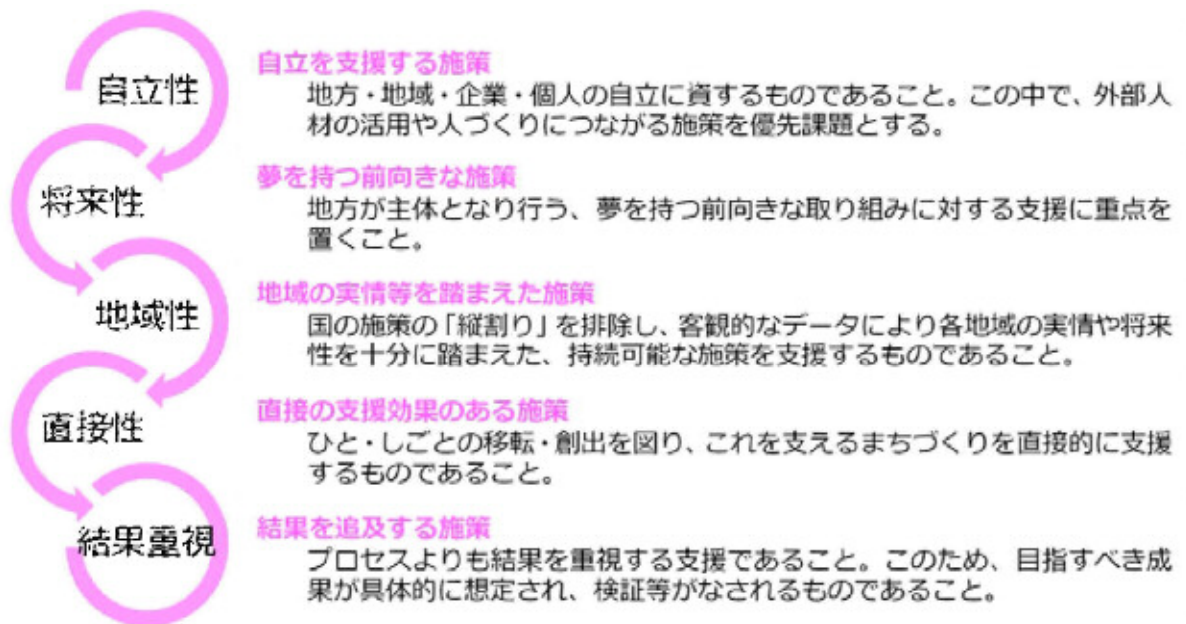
自立性

自立を支援する施策
地方・地域・企業・個人の自立に資するものであること。この中で、外部人材の活用や人づくりにつながる施策を優先課題とする。

将来性

夢を持つ前向きな施策
地方が主体となり行う、夢を持つ前向きな取り組みに対する支援に重点を置くこと。

地域性

地域の実情等を踏まえた施策
国の施策の「縦割り」を排除し、客観的なデータにより各地域の実情や将来性を十分に踏まえた、持続可能な施策を支援するものであること。

直接性

直接の支援効果のある施策
ひと・しごとの移転・創出を図り、これを支えるまちづくりを直接的に支援するものであること。

結果重視

結果を追及する施策
プロセスよりも結果を重視する支援であること。このため、目指すべき成果が具体的に想定され、検証等がなされるものであること。